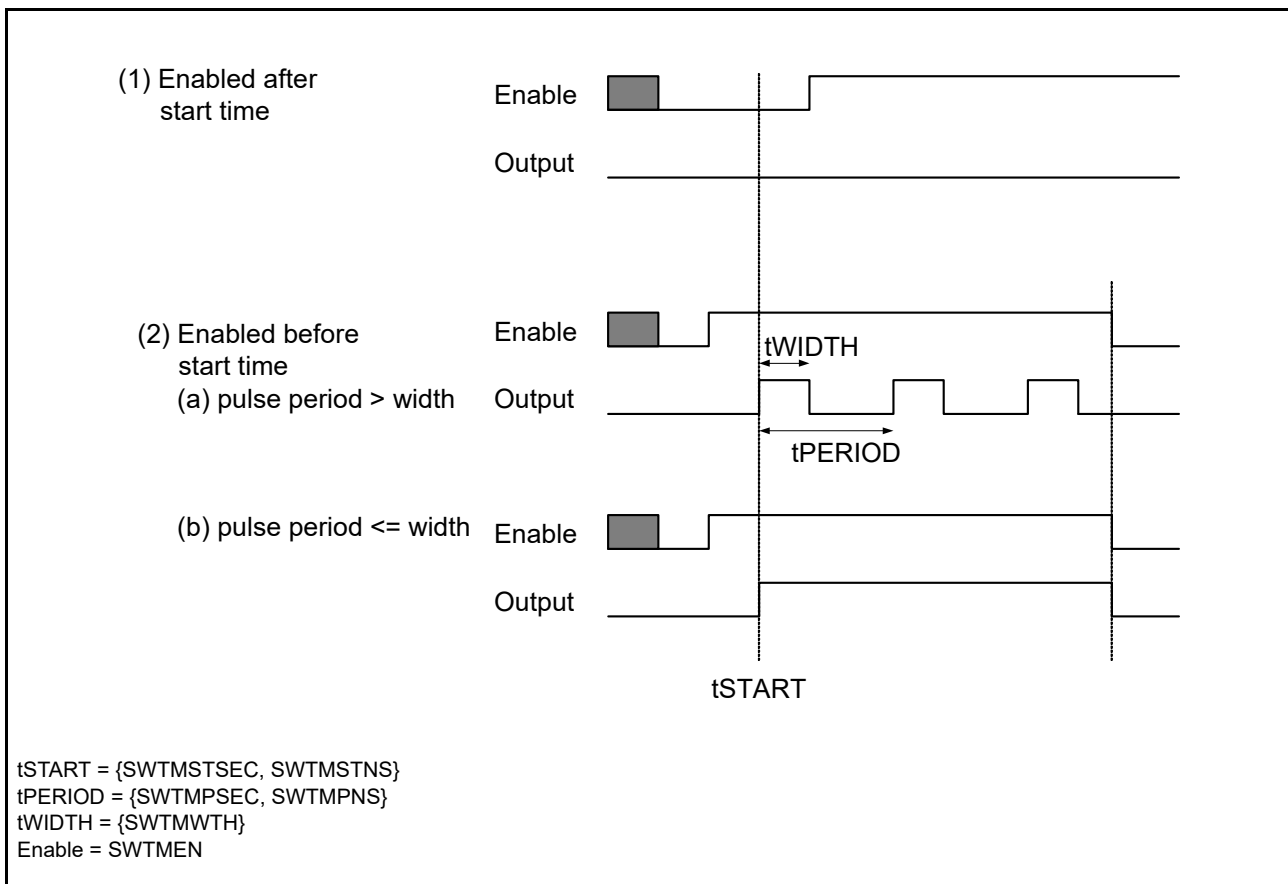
(1) Enabled after start time

Enable

Output

(2) Enabled before start time
(a) pulse period > width

Enable

tWIDTH

Output

tPERIOD

(b) pulse period <= width

Enable

Output

tSTART

tSTART = {SWTMSTSEC, SWTMSTNS}
tPERIOD = {SWTMPSEC, SWTMPNS}
tWIDTH = {SWTMWTH}
Enable = SWTMEN